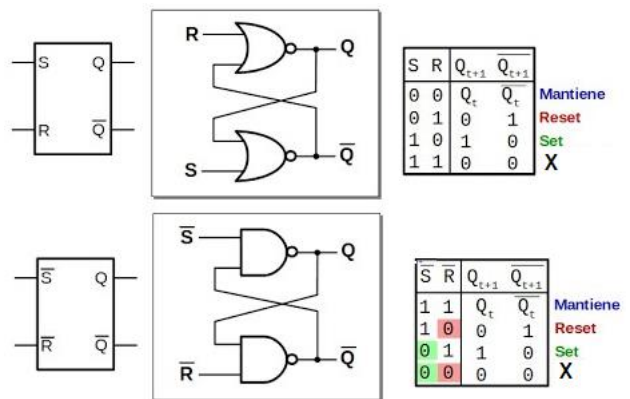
S Q
R $\overline{Q}$

R
S
Q
$\overline{Q}$

| S | R | $Q_{t+1}$ | $\overline{Q_{t+1}}$ | |
|---|---|---|---|---|
| 0 | 0 | $Q_t$ | $\overline{Q_t}$ | Mantiene |
| 0 | 1 | 0 | 1 | Reset |
| 1 | 0 | 1 | 0 | Set |
| 1 | 1 | 0 | 0 | X |

$\overline{S}$ Q
$\overline{R}$ $\overline{Q}$

$\overline{S}$
$\overline{R}$
Q
$\overline{Q}$

| $\overline{S}$ | $\overline{R}$ | $Q_{t+1}$ | $\overline{Q_{t+1}}$ | |
|---|---|---|---|---|
| 1 | 1 | $Q_t$ | $\overline{Q_t}$ | Mantiene |
| 1 | 0 | 0 | 1 | Reset |
| 0 | 1 | 1 | 0 | Set |
| 0 | 0 | 0 | 0 | X |